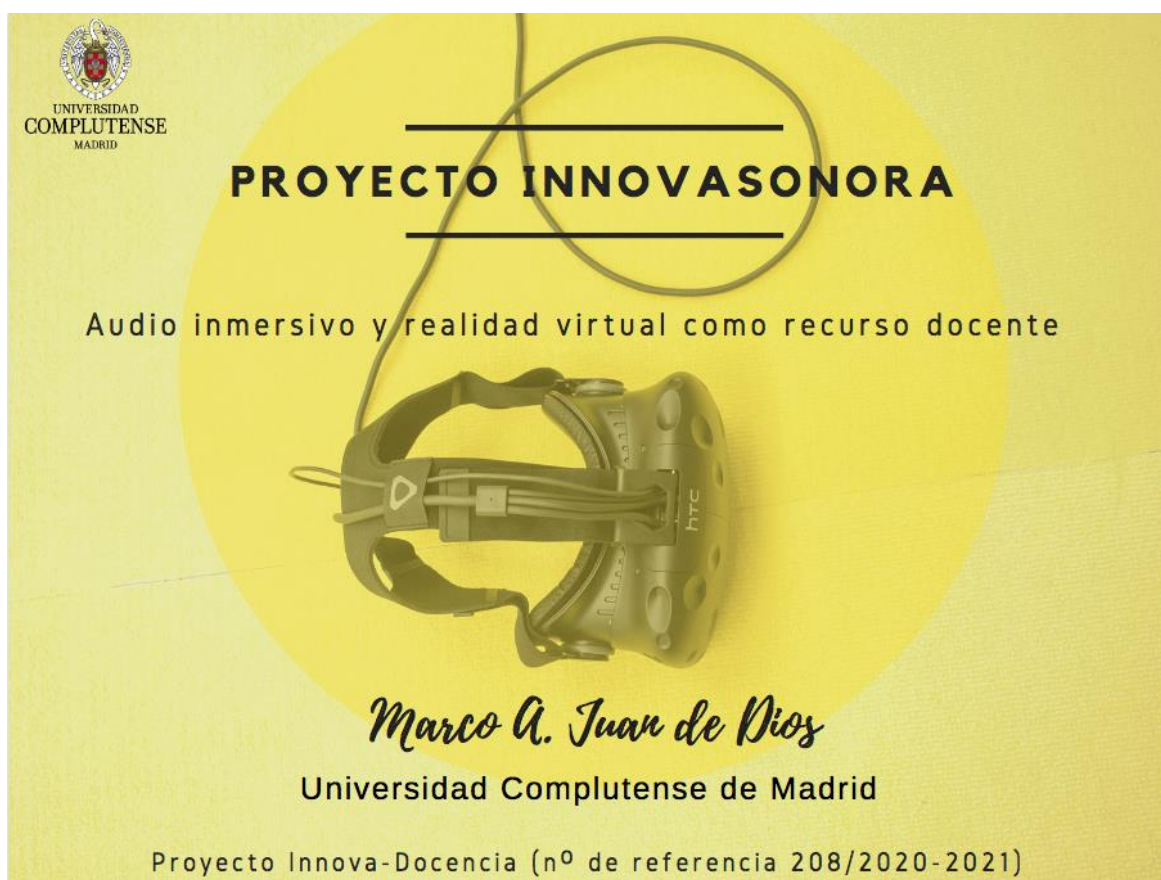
UNIVERSIDAD
COMPLUTENSE
MADRID

PROYECTO INNOVASONORA

Audio inmersivo y realidad virtual como recurso docente

htc

Marco A. Juan de Dios

Universidad Complutense de Madrid

Proyecto Innova-Docencia (nº de referencia 208/2020-2021)